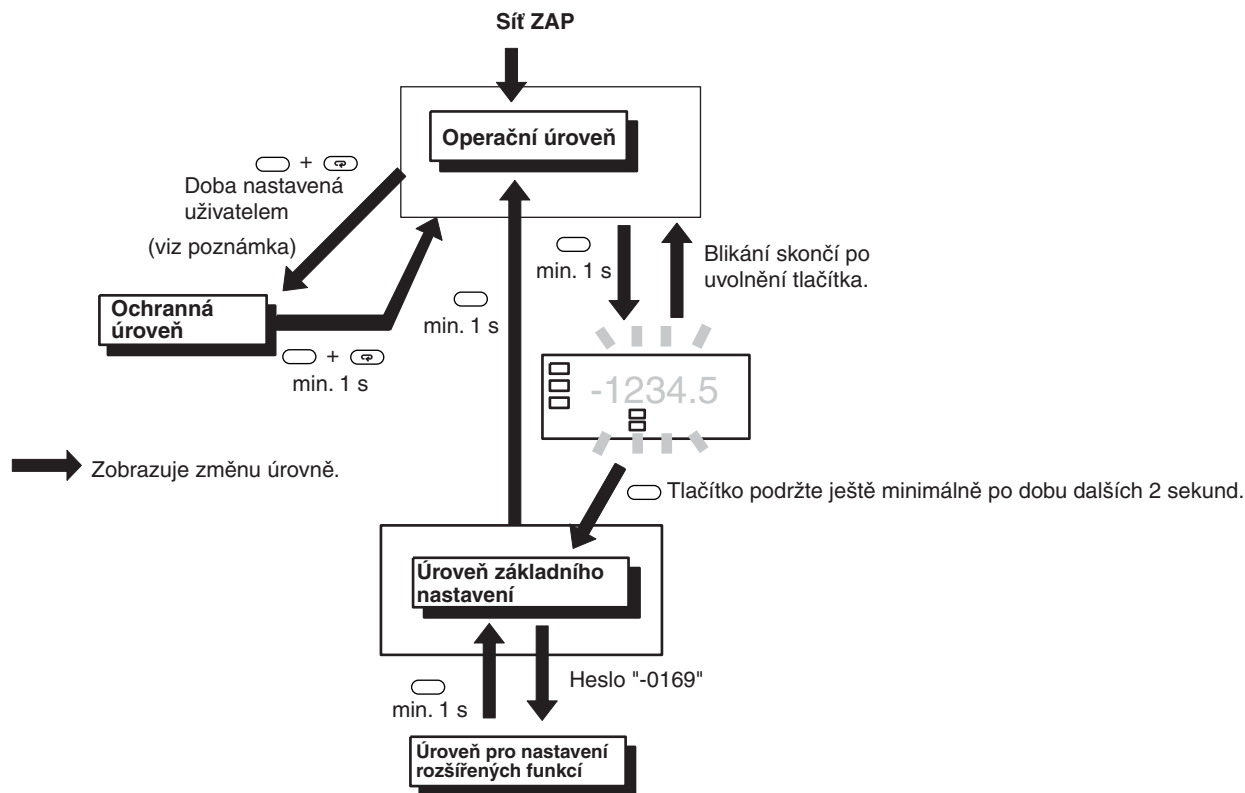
Síť ZAP

Operační úroveň

+
Doba nastavená uživatelem
(viz poznámka)

Ochranná úroveň

+
min. 1 s

min. 1 s

min. 1 s

Blikání skončí po uvolnění tlačítka.

-1234.5

Zobrazuje změnu úrovně.

Tlačítko podržte ještě minimálně po dobu dalších 2 sekund.

Úroveň základního nastavení

min. 1 s

Heslo "-0169"

Úroveň pro nastavení rozšířených funkcí